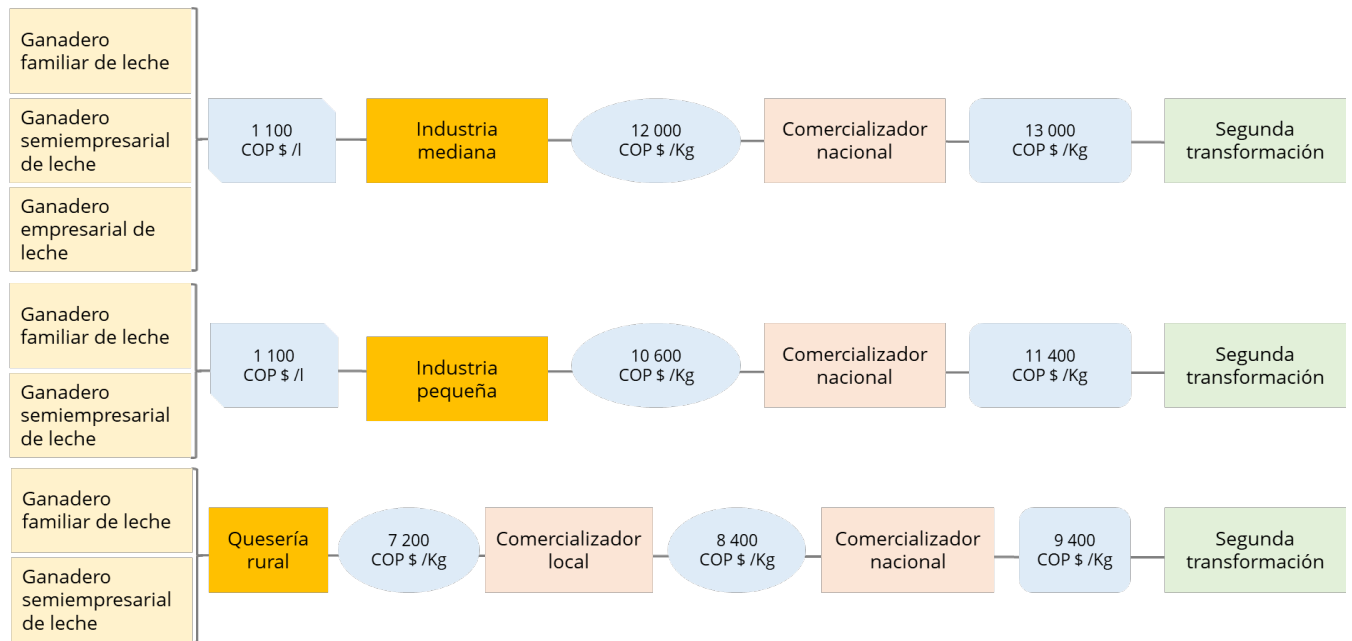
Ganadero familiar de leche

Ganadero semiempresarial de leche

Ganadero empresarial de leche

1 100 COP $ /l

Industria mediana

12 000 COP $ /Kg

Comercializador nacional

13 000 COP $ /Kg

Segunda transformación

Ganadero familiar de leche

Ganadero semiempresarial de leche

1 100 COP $ /l

Industria pequeña

10 600 COP $ /Kg

Comercializador nacional

11 400 COP $ /Kg

Segunda transformación

Ganadero familiar de leche

Ganadero semiempresarial de leche

Quesería rural

7 200 COP $ /Kg

Comercializador local

8 400 COP $ /Kg

Comercializador nacional

9 400 COP $ /Kg

Segunda transformación